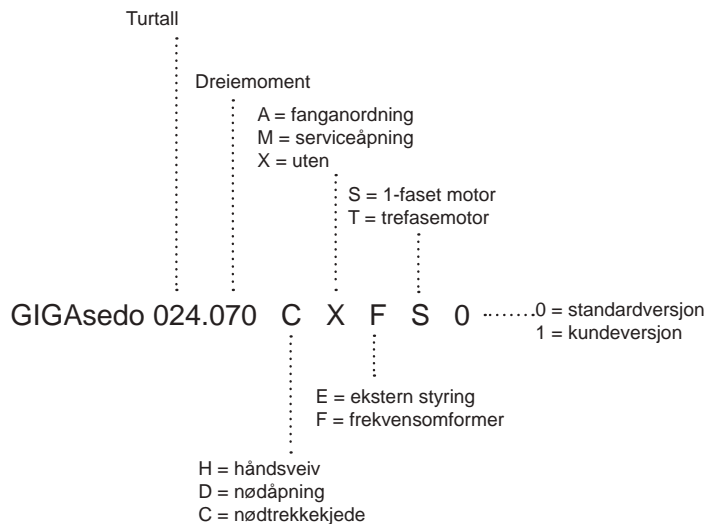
Turtall

Dreiemoment

A = fanganordning
M = serviceåpning
X = uten

S = 1-faset motor
T = trefasemotor

GIGAsedo 024.070 C X F S 0 ........0 = standardversjon
1 = kundeversjon

E = ekstern styring
F = frekvensomformer

H = håndsveiv
D = nødåpning
C = nødtrekkekjede